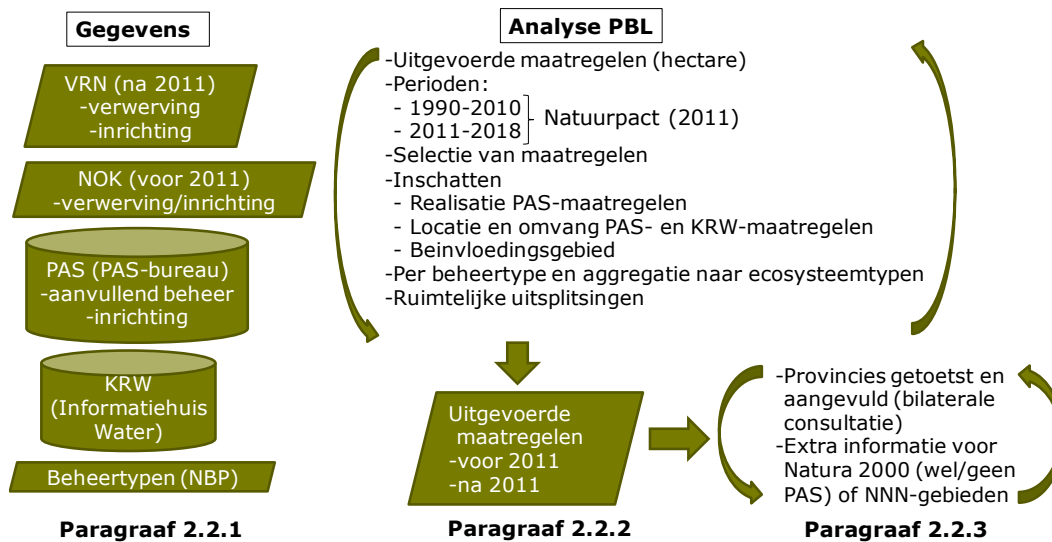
Gegevens

VRN (na 2011)
-verwerving
-inrichting

NOK (voor 2011)
-verwerving/inrichting

PAS (PAS-bureau)
-aanvullend beheer
-inrichting

KRW
(Informatiehuis
Water)

Beheertypen (NBP)

Paragraaf 2.2.1

Analyse PBL

-Uitgevoerde maatregelen (hectare)
-Perioden:
- 1990-2010
- 2011-2018
Natuurpact (2011)
-Selectie van maatregelen
-Inschatten
- Realisatie PAS-maatregelen
- Locatie en omvang PAS- en KRW-maatregelen
- Beinvloedingsgebied
-Per beheertype en aggregatie naar ecosysteemtypen
-Ruimtelijke uitsplitsingen

Uitgevoerde maatregelen
-voor 2011
-na 2011

Paragraaf 2.2.2

-Provincies getoetst en aangevuld (bilaterale consultatie)
-Extra informatie voor Natura 2000 (wel/geen PAS) of NNN-gebieden

Paragraaf 2.2.3